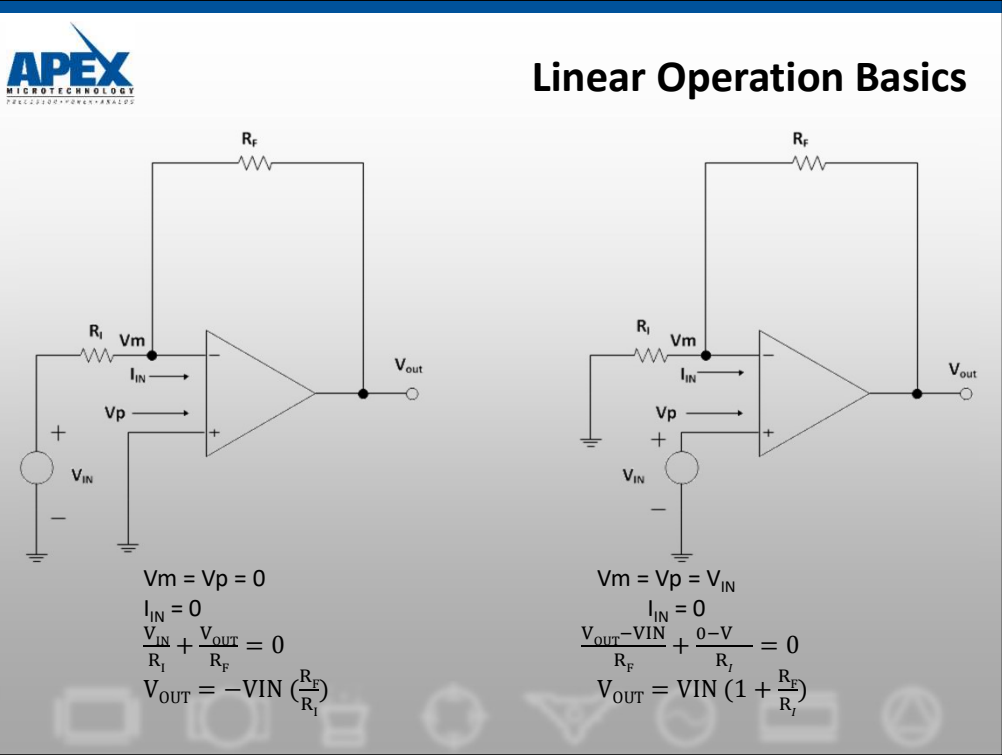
APEX
MICROTECHNOLOGY
PRECISION • POWER • ANALOG

Linear Operation Basics

$R_F$
$R_I$ Vm
$I_{IN}$
Vp
+
$V_{IN}$
−
$V_{out}$

$R_F$
$R_I$ Vm
$I_{IN}$
Vp
+
$V_{IN}$
−
$V_{out}$

Vm = Vp = 0
$I_{IN}$ = 0
$\frac{V_{IN}}{R_I} + \frac{V_{OUT}}{R_F} = 0$
$V_{OUT} = -VIN\ (\frac{R_F}{R_I})$

Vm = Vp = $V_{IN}$
$I_{IN}$ = 0
$\frac{V_{OUT}-VIN}{R_F} + \frac{0-V}{R_I} = 0$
$V_{OUT} = VIN\ (1 + \frac{R_F}{R_I})$